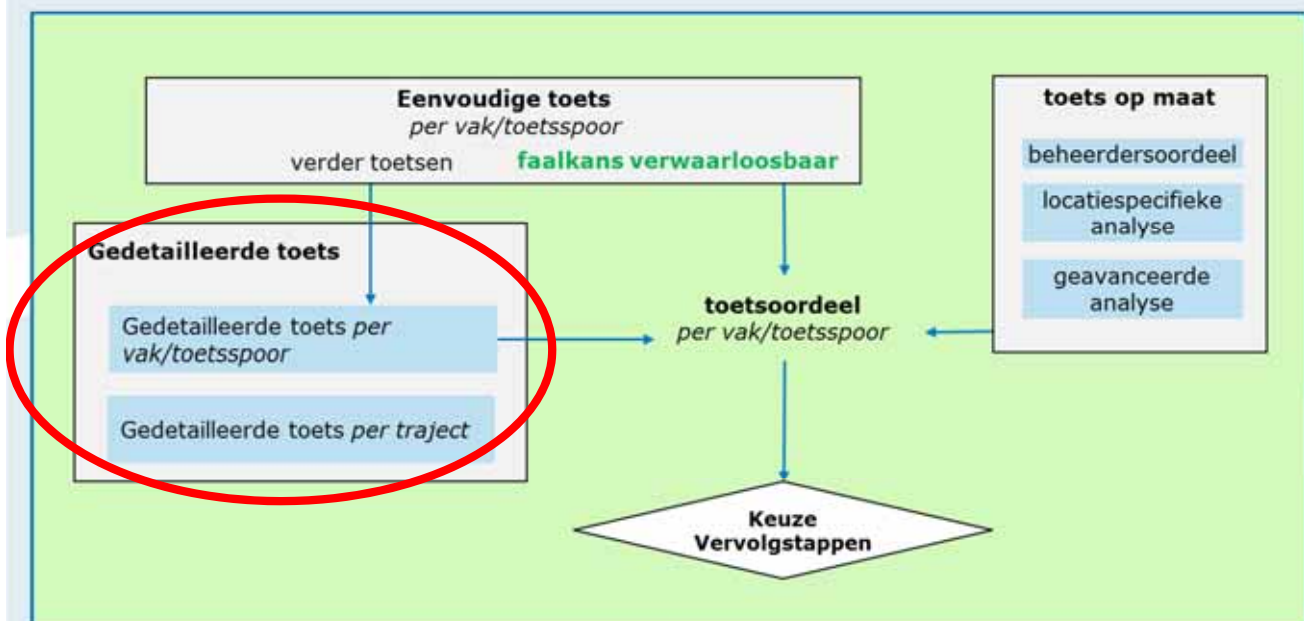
Eenvoudige toets
*per vak/toetsspoor*
verder toetsen faalkans verwaarloosbaar

toets op maat
beheerdersoordeel
locatiespecifieke analyse
geavanceerde analyse

Gedetailleerde toets
Gedetailleerde toets *per vak/toetsspoor*
Gedetailleerde toets *per traject*

toetsoordeel
*per vak/toetsspoor*

Keuze Vervolgstappen